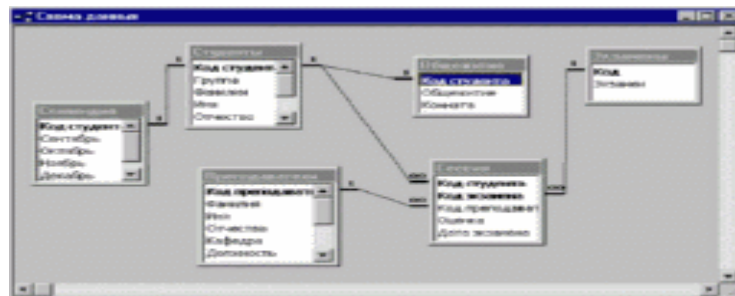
Схема данных

Студенты
Код студента
Группа
Фамилия
Имя
Отчество

Стипендия
Код студент
Сентябрь
Октябрь
Ноябрь
Декабрь

Общежитие
Код студента
Общежитие
Комната

Экзамены
Код
Экзамен

Преподаватели
Код преподавателя
Фамилия
Имя
Отчество
Кафедра
Должность

Сессия
Код студента
Код экзамена
Код преподават
Оценка
Дата экзамена

1
1
1
1
1
∞
∞
∞
∞